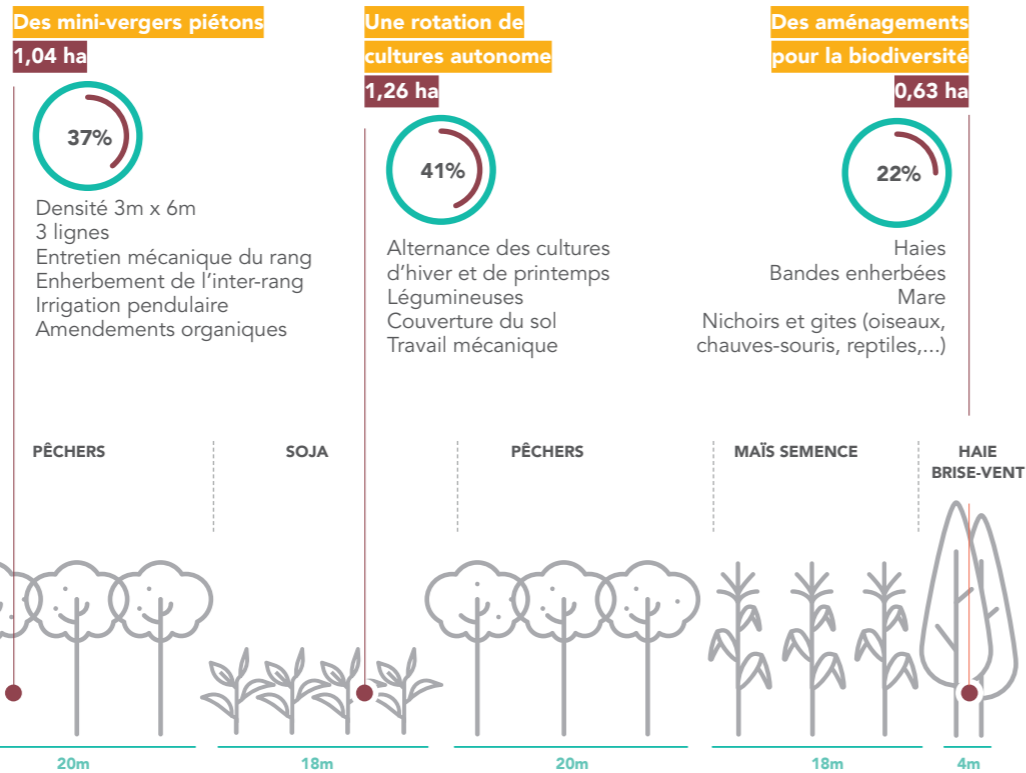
Des mini-vergers piétons
1,04 ha
37%
Densité 3m x 6m
3 lignes
Entretien mécanique du rang
Enherbement de l'inter-rang
Irrigation pendulaire
Amendements organiques

Une rotation de cultures autonome
1,26 ha
41%
Alternance des cultures d'hiver et de printemps
Légumineuses
Couverture du sol
Travail mécanique

Des aménagements pour la biodiversité
0,63 ha
22%
Haies
Bandes enherbées
Mare
Nichoirs et gites (oiseaux, chauves-souris, reptiles,...)

PÊCHERS
SOJA
PÊCHERS
MAÏS SEMENCE
HAIE BRISE-VENT

20m
18m
20m
18m
4m